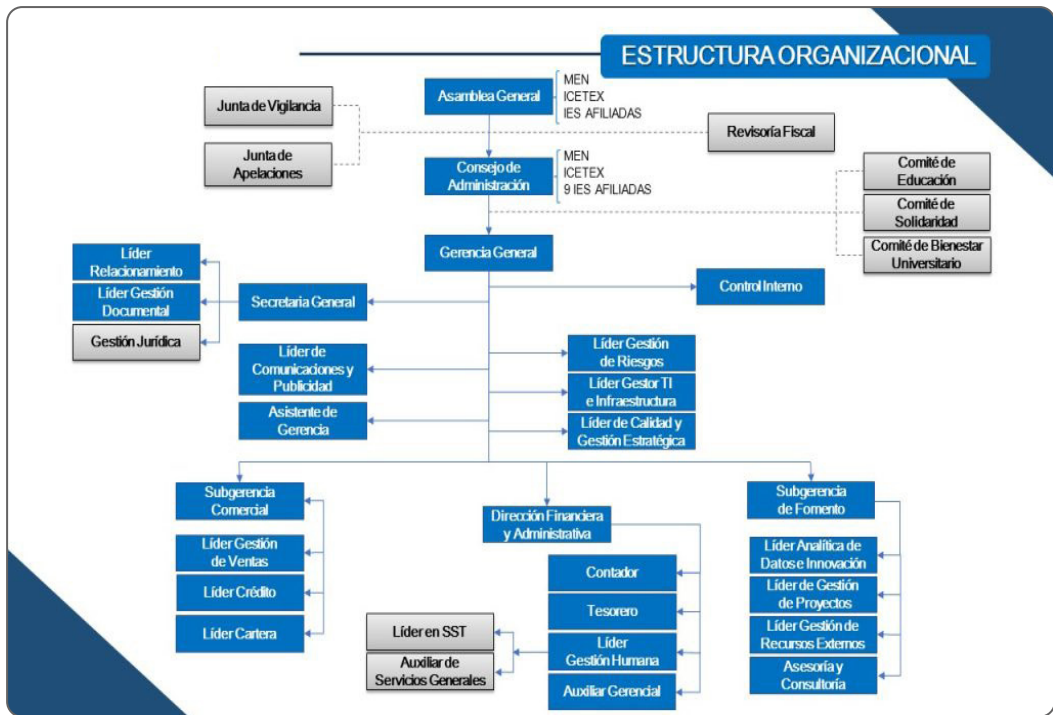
ESTRUCTURA ORGANIZACIONAL

Asamblea General

MEN
ICETEX
IES AFILIADAS

Junta de Vigilancia

Junta de Apelaciones

Revisoría Fiscal

Consejo de Administración

MEN
ICETEX
9 IES AFILIADAS

Comité de Educación

Comité de Solidaridad

Comité de Bienestar Universitario

Gerencia General

Líder Relacionamiento

Líder Gestión Documental

Gestión Jurídica

Secretaria General

Control Interno

Líder de Comunicaciones y Publicidad

Asistente de Gerencia

Líder Gestión de Riesgos

Líder Gestor TI e Infraestructura

Líder de Calidad y Gestión Estratégica

Subgerencia Comercial

Líder Gestión de Ventas

Líder Crédito

Líder Cartera

Dirección Financiera y Administrativa

Contador

Tesorero

Líder Gestión Humana

Auxiliar Gerencial

Líder en SST

Auxiliar de Servicios Generales

Subgerencia de Fomento

Líder Analítica de Datos e Innovación

Líder de Gestión de Proyectos

Líder Gestión de Recursos Externos

Asesoría y Consultoría